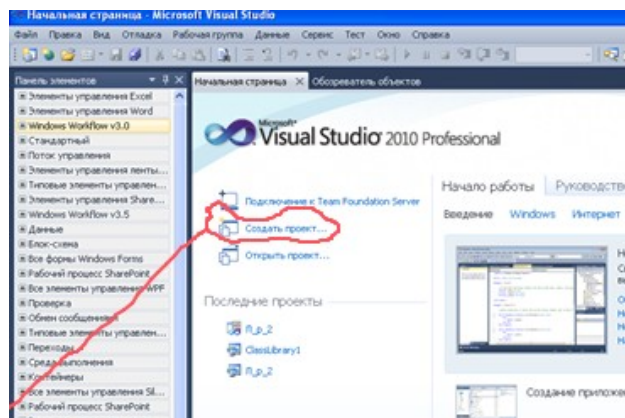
Начальная страница - Microsoft Visual Studio

Файл Правка Вид Отладка Рабочая группа Данные Сервис Тест Окно Справка

Панель элементов

Элементы управления Excel
Элементы управления Word
Windows Workflow v3.0
Стандартный
Поток управления
Элементы управления ленты...
Типовые элементы управлен...
Элементы управления Share...
Windows Workflow v3.5
Данные
Блок-схема
Все формы Windows Forms
Рабочий процесс SharePoint
Все элементы управления WPF
Проверка
Обмен сообщениями
Типовые элементы управлен...
Переходы
Среда выполнения
Контейнеры
Все элементы управления Sil...
Рабочий процесс SharePoint

Начальная страница
Обозреватель объектов

Microsoft Visual Studio 2010 Professional

Подключение к Team Foundation Server
Создать проект...
Открыть проект...

Последние проекты
ll_p_2
ClassLibrary1
ll_p_2

Начало работы
Руководство
Введение
Windows
Интернет

Создание приложе